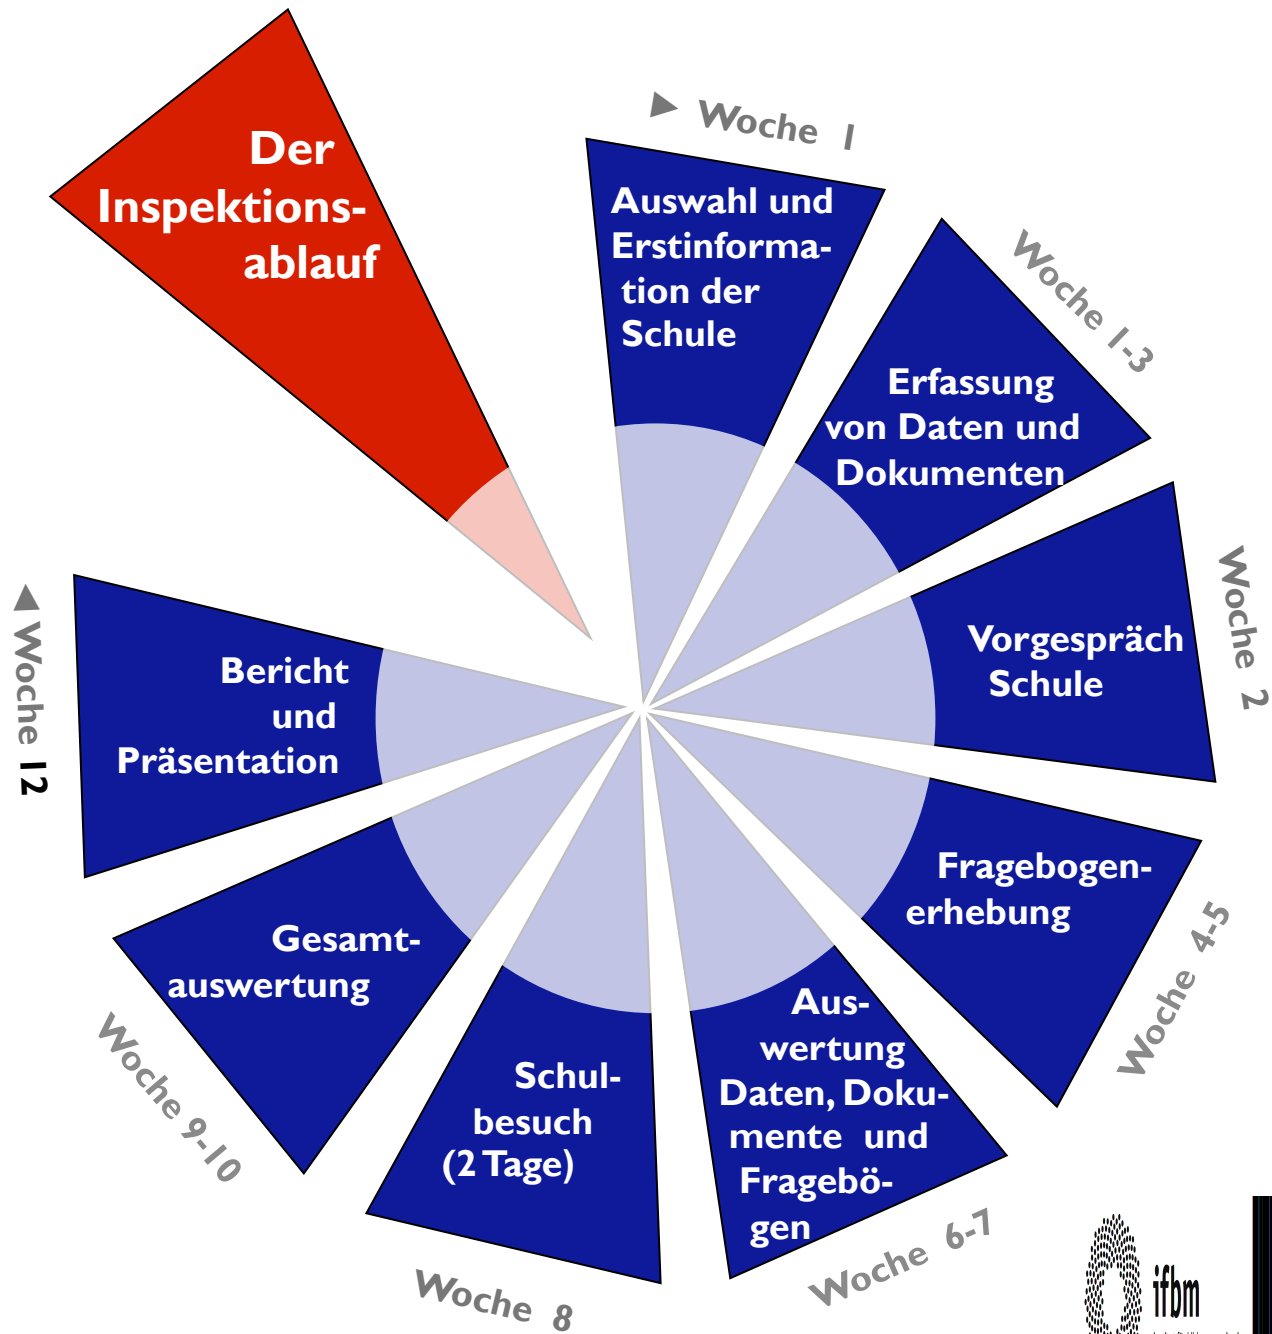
Der Inspektionsablauf

Woche 1

Auswahl und Erstinformation der Schule

Woche 1-3

Erfassung von Daten und Dokumenten

Woche 2

Vorgespräch Schule

Woche 4-5

Fragebogenerhebung

Woche 6-7

Auswertung Daten, Dokumente und Fragebögen

Woche 8

Schulbesuch (2 Tage)

Woche 9-10

Gesamtauswertung

Woche 12

Bericht und Präsentation

ifbm